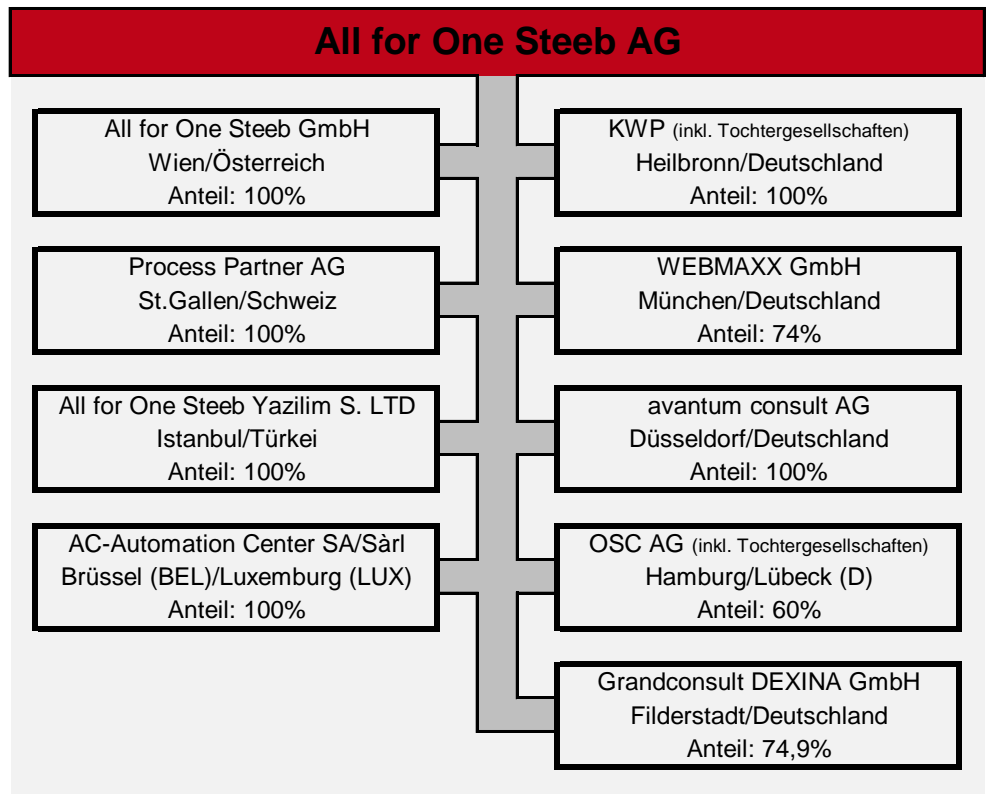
All for One Steeb AG

All for One Steeb GmbH
Wien/Österreich
Anteil: 100%

Process Partner AG
St.Gallen/Schweiz
Anteil: 100%

All for One Steeb Yazilim S. LTD
Istanbul/Türkei
Anteil: 100%

AC-Automation Center SA/Sàrl
Brüssel (BEL)/Luxemburg (LUX)
Anteil: 100%

KWP (inkl. Tochtergesellschaften)
Heilbronn/Deutschland
Anteil: 100%

WEBMAXX GmbH
München/Deutschland
Anteil: 74%

avantum consult AG
Düsseldorf/Deutschland
Anteil: 100%

OSC AG (inkl. Tochtergesellschaften)
Hamburg/Lübeck (D)
Anteil: 60%

Grandconsult DEXINA GmbH
Filderstadt/Deutschland
Anteil: 74,9%